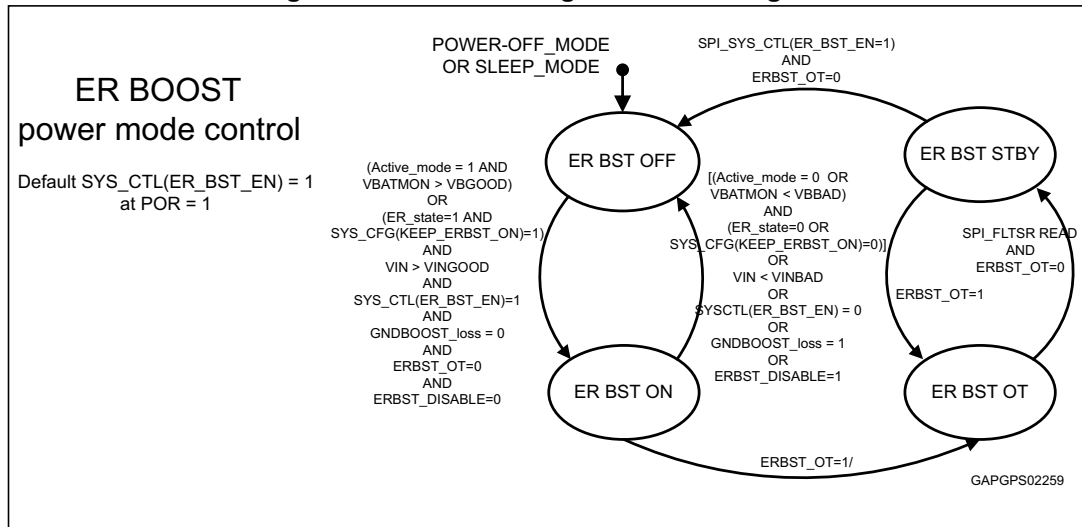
ER BOOST
power mode control

Default SYS_CTL(ER_BST_EN) = 1
at POR = 1

POWER-OFF_MODE
OR SLEEP_MODE

SPI_SYS_CTL(ER_BST_EN=1)
AND
ERBST_OT=0

ER BST OFF

ER BST STBY

(Active_mode = 1 AND
VBATMON > VBGOOD)
OR
(ER_state=1 AND
SYS_CFG(KEEP_ERBST_ON)=1)
AND
VIN > VINGOOD
AND
SYS_CTL(ER_BST_EN)=1
AND
GNDBOOST_loss = 0
AND
ERBST_OT=0
AND
ERBST_DISABLE=0

[(Active_mode = 0 OR
VBATMON < VBBAD)
AND
(ER_state=0 OR
SYS_CFG(KEEP_ERBST_ON)=0)]
OR
VIN < VINBAD
OR
SYSCTL(ER_BST_EN) = 0
OR
GNDBOOST_loss = 1
OR
ERBST_DISABLE=1

SPI_FLTSR READ
AND
ERBST_OT=0

ERBST_OT=1

ER BST ON

ER BST OT

ERBST_OT=1/

GAPGPS02259